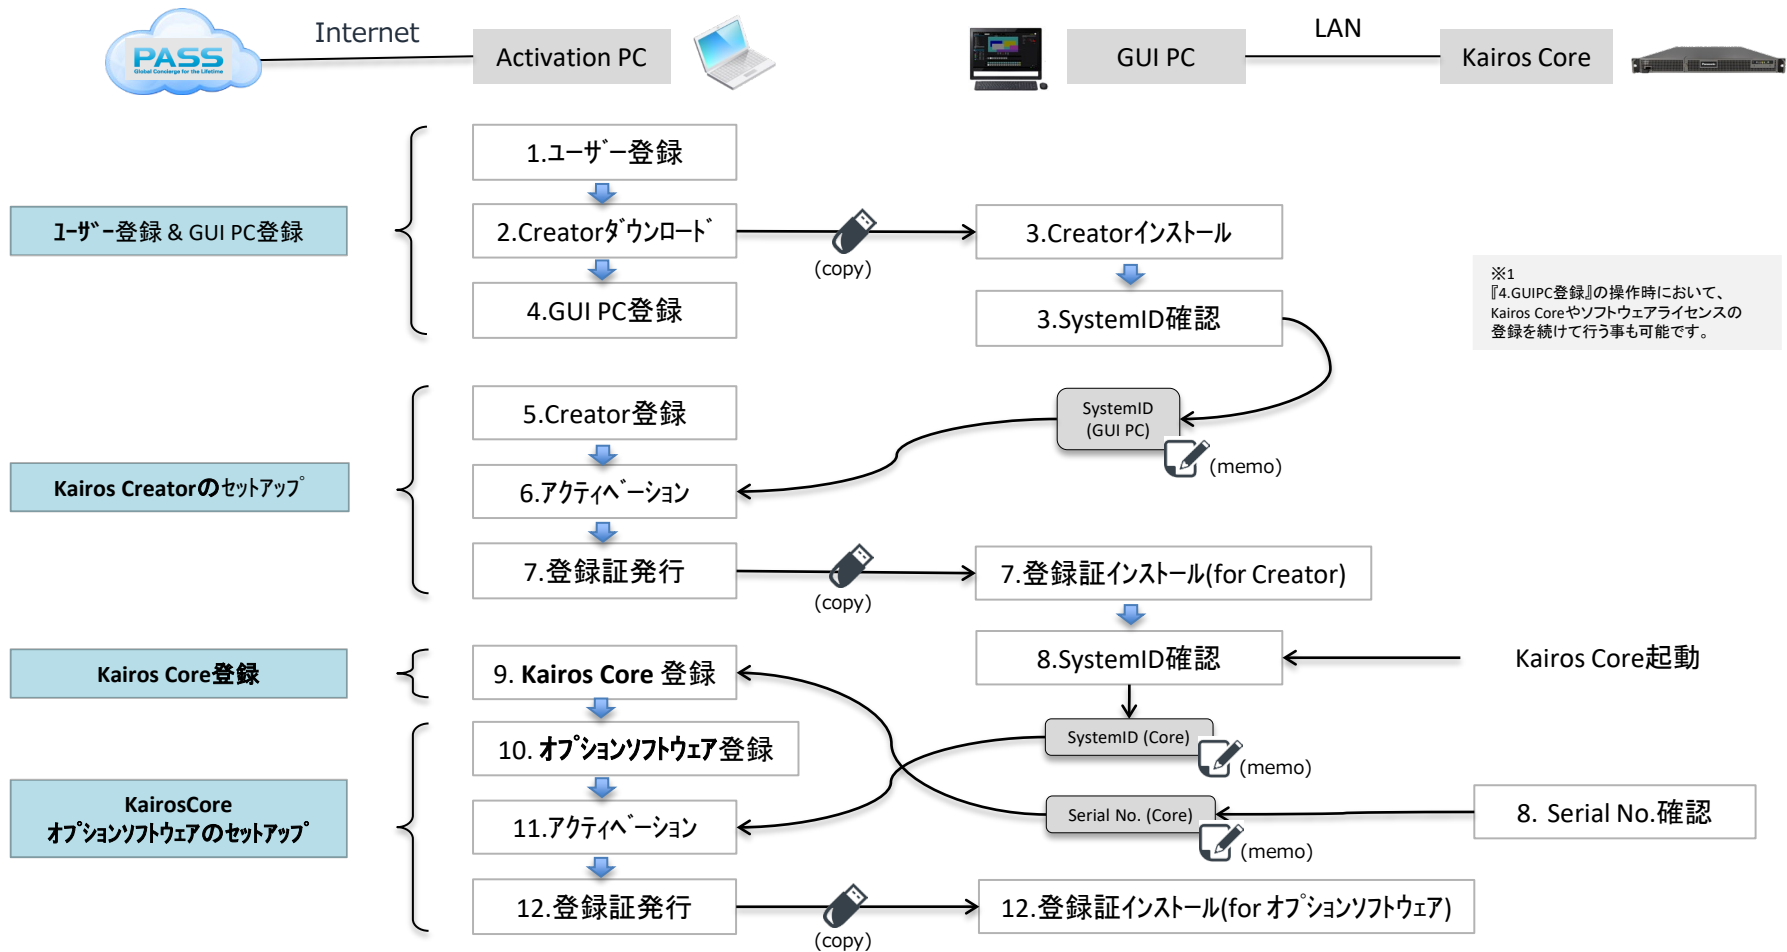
PASS
Global Concierge for the Lifetime

Internet

Activation PC

GUI PC

LAN

Kairos Core

ﾕｰｻﾞｰ登録 & GUI PC登録

1.ユーザー登録

2.Creatorﾀﾞｳﾝﾛｰﾄﾞ

(copy)

3.Creatorｲﾝｽﾄｰﾙ

4.GUI PC登録

3.SystemID確認

※1
『4.GUIPC登録』の操作時において、Kairos Coreやソフトウェアライセンスの登録を続けて行う事も可能です。

Kairos Creatorのｾｯﾄｱｯﾌﾟ

5.Creator登録

SystemID
(GUI PC)

(memo)

6.ｱｸﾃｨﾍﾞｰｼｮﾝ

7.登録証発行

(copy)

7.登録証ｲﾝｽﾄｰﾙ(for Creator)

Kairos Core登録

9. Kairos Core 登録

8.SystemID確認

Kairos Core起動

SystemID (Core)

(memo)

KairosCore
ｵﾌﾟｼｮﾝｿﾌﾄｳｪｱのｾｯﾄｱｯﾌﾟ

10. ｵﾌﾟｼｮﾝｿﾌﾄｳｪｱ登録

11.ｱｸﾃｨﾍﾞｰｼｮﾝ

Serial No. (Core)

8. Serial No.確認

(memo)

12.登録証発行

(copy)

12.登録証ｲﾝｽﾄｰﾙ(for ｵﾌﾟｼｮﾝｿﾌﾄｳｪｱ)